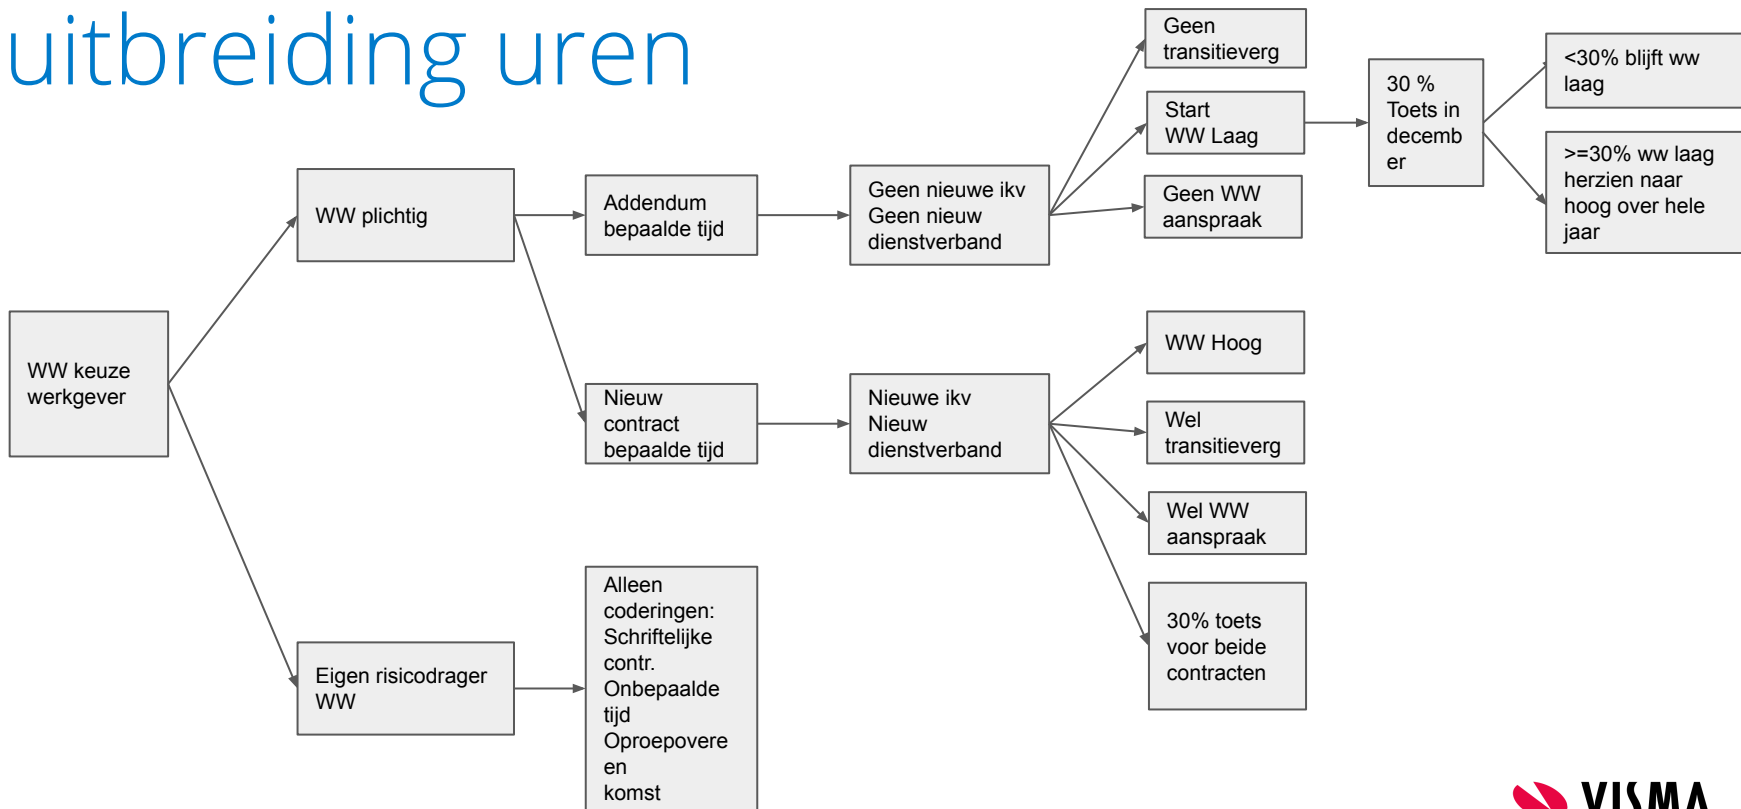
uitbreiding uren

WW keuze werkgever

WW plichtig

Addendum bepaalde tijd

Geen nieuwe ikv Geen nieuw dienstverband

Geen transitieverg

Start WW Laag

Geen WW aanspraak

30 % Toets in decemb er

<30% blijft ww laag

>=30% ww laag herzien naar hoog over hele jaar

Nieuw contract bepaalde tijd

Nieuwe ikv Nieuw dienstverband

WW Hoog

Wel transitieverg

Wel WW aanspraak

30% toets voor beide contracten

Eigen risicodrager WW

Alleen coderingen: Schriftelijke contr. Onbepaalde tijd Oproepovere en komst

VISMA